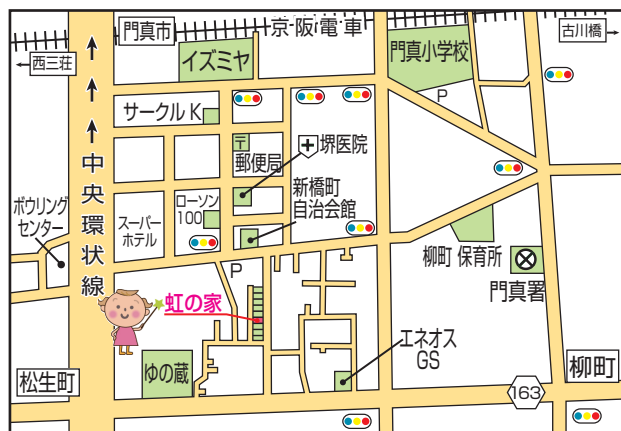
門真市
京阪電車
古川橋
西三荘
イズミヤ
門真小学校
P
サークルK
〒
郵便局
堺医院
新橋町
自治会館
ボウリングセンター
中央環状線
ローソン100
スーパーホテル
P
柳町 保育所
門真署
虹の家
エネオスGS
ゆの蔵
松生町
163
柳町